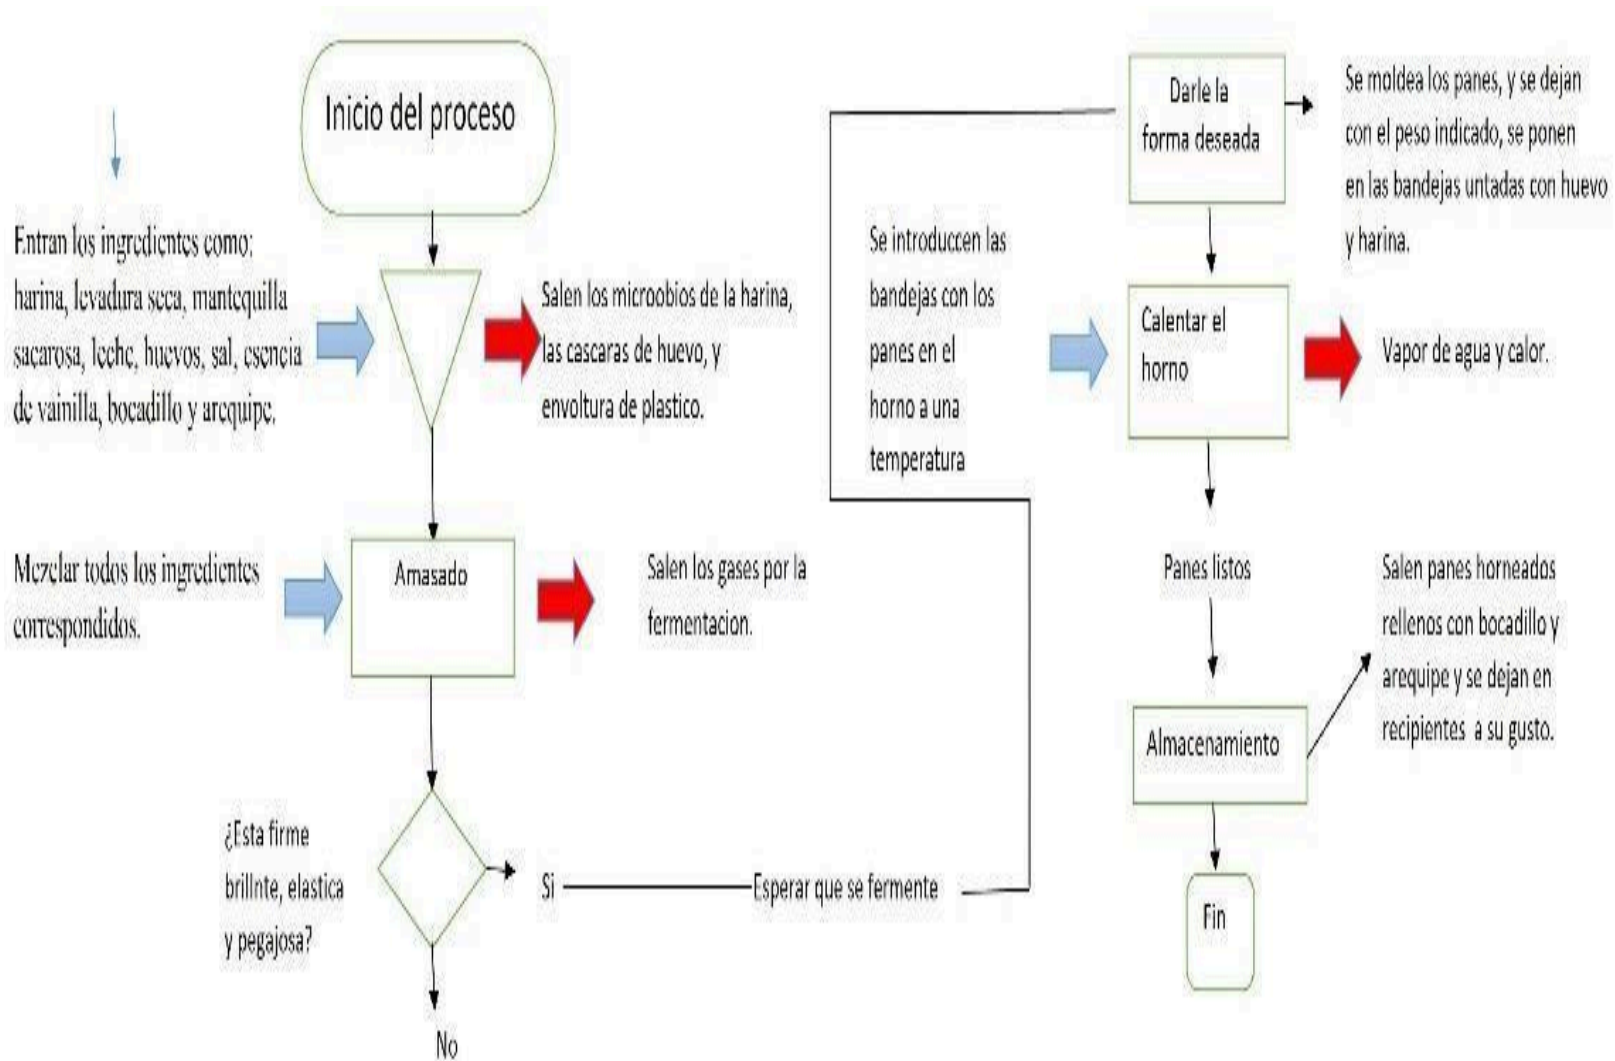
Inicio del proceso

Entran los ingredientes como: harina, levadura seca, mantequilla sacarosa, leche, huevos, sal, esencia de vainilla, bocadillo y arequipe.

Salen los microobios de la harina, las cascaras de huevo, y envoltura de plastico.

Mezclar todos los ingredientes correspondidos.

Amasado

Salen los gases por la fermentacion.

¿Esta firme brillnte, elastica y pegajosa?

Si

Esperar que se fermente

No

Darle la forma deseada

Se moldea los panes, y se dejan con el peso indicado, se ponen en las bandejas untadas con huevo y harina.

Se introduccen las bandejas con los panes en el horno a una temperatura

Calentar el horno

Vapor de agua y calor.

Panes listos

Almacenamiento

Salen panes horneados rellenos con bocadillo y arequipe y se dejan en recipientes a su gusto.

Fin